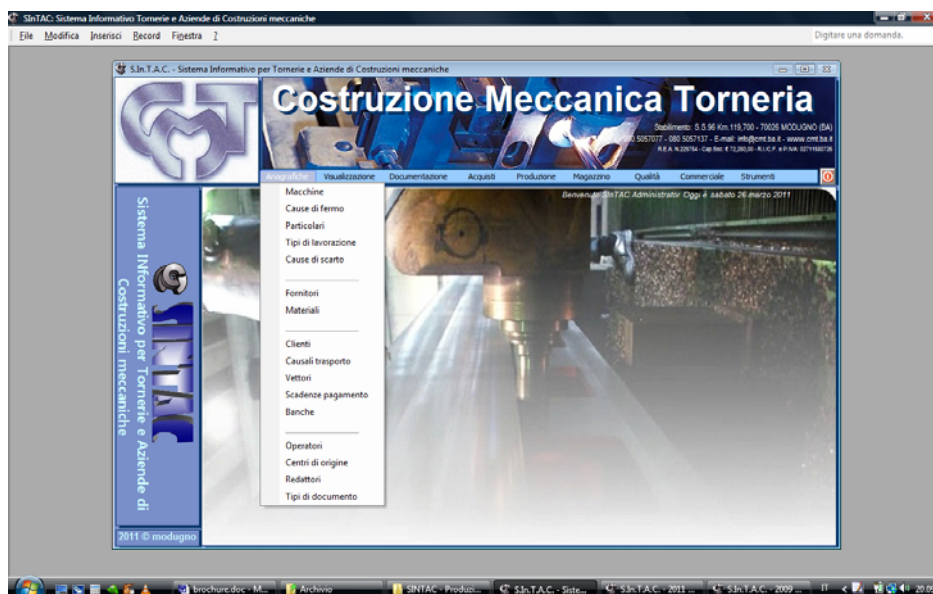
SInTAC: Sistema Informativo Tornerie e Aziende di Costruzioni meccaniche

File Modifica Inserisci Record Finestra ?

Digitare una domanda.

S.In.T.A.C. - Sistema Informativo per Tornerie e Aziende di Costruzioni meccaniche

Costruzione Meccanica Torneria

Stabilimento: S.S.96 Km.119,700 - 70026 MODUGNO (BA)
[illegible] 5057077 - 080 5057137 - E-mail: info@cmt.ba.it - www.cmt.ba.it
R.E.A. N.229764 - Cap.Soc. € 72.250,00 - R.I./C.F. e P.IVA: 02711560726

Anagrafiche Visualizzazione Documentazione Acquisti Produzione Magazzino Qualità Commerciale Strumenti

Benvenuto SInTAC Administrator Oggi è sabato 26 marzo 2011

Macchine
Cause di fermo
Particolari
Tipi di lavorazione
Cause di scarto

Fornitori
Materiali

Clienti
Causali trasporto
Vettori
Scadenze pagamento
Banche

Operatori
Centri di origine
Redattori
Tipi di documento

Sistema Informativo per Tornerie e Aziende di Costruzioni meccaniche

SINTAC

2011 © modugno

brochure.doc - M... Archivio SINTAC - Produzi... S.In.T.A.C. - Siste... S.In.T.A.C. - 2011 ... S.In.T.A.C. - 2009 ... IT 20.0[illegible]